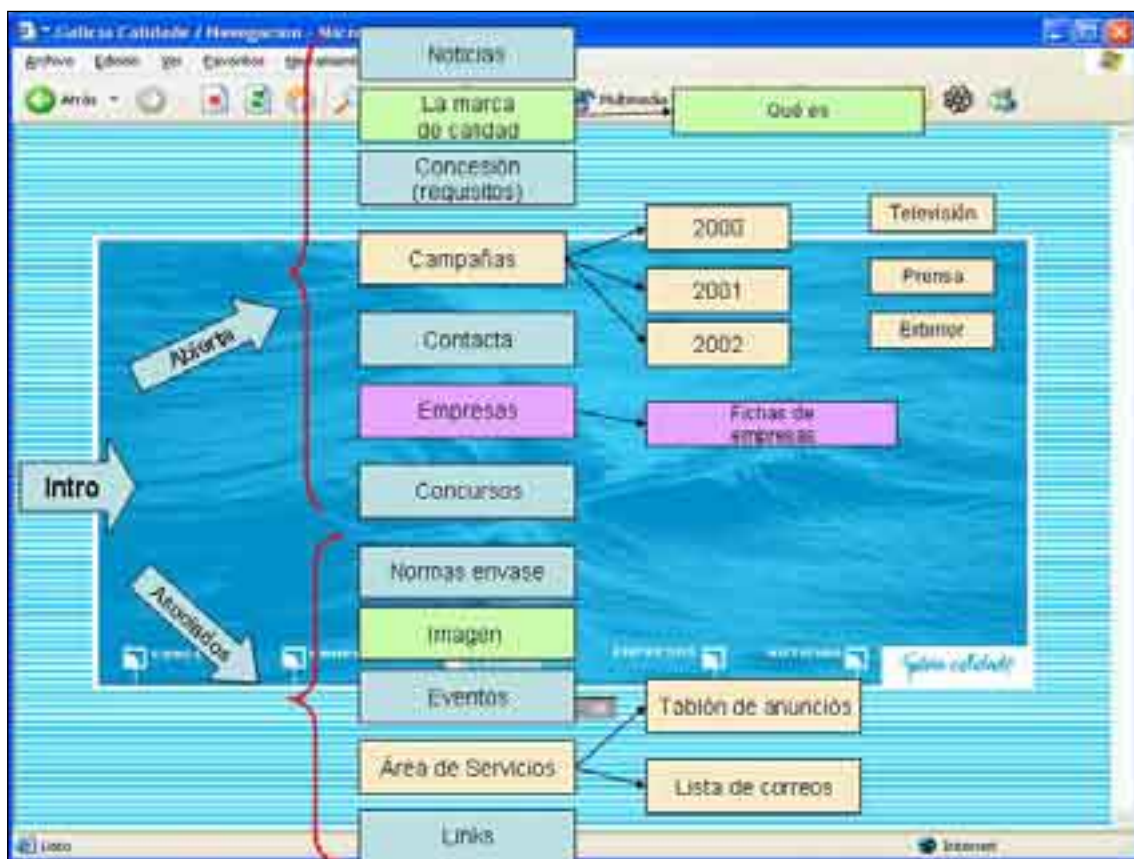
Galicia Calidade / Navegacion - Micr

Archivo Edición Ver Favoritos Herramientas

Atrás

Multimedia

Noticias

La marca de calidad

Qué es

Concesión (requisitos)

Campañas

2000

2001

2002

Televisión

Prensa

Exterior

Abierta

Contacta

Empresas

Fichas de empresas

Intro

Concursos

Normas envase

Asociados

Imagen

Galicia calidade

Eventos

Tablón de anuncios

Área de Servicios

Lista de correos

Links

Listo

Internet